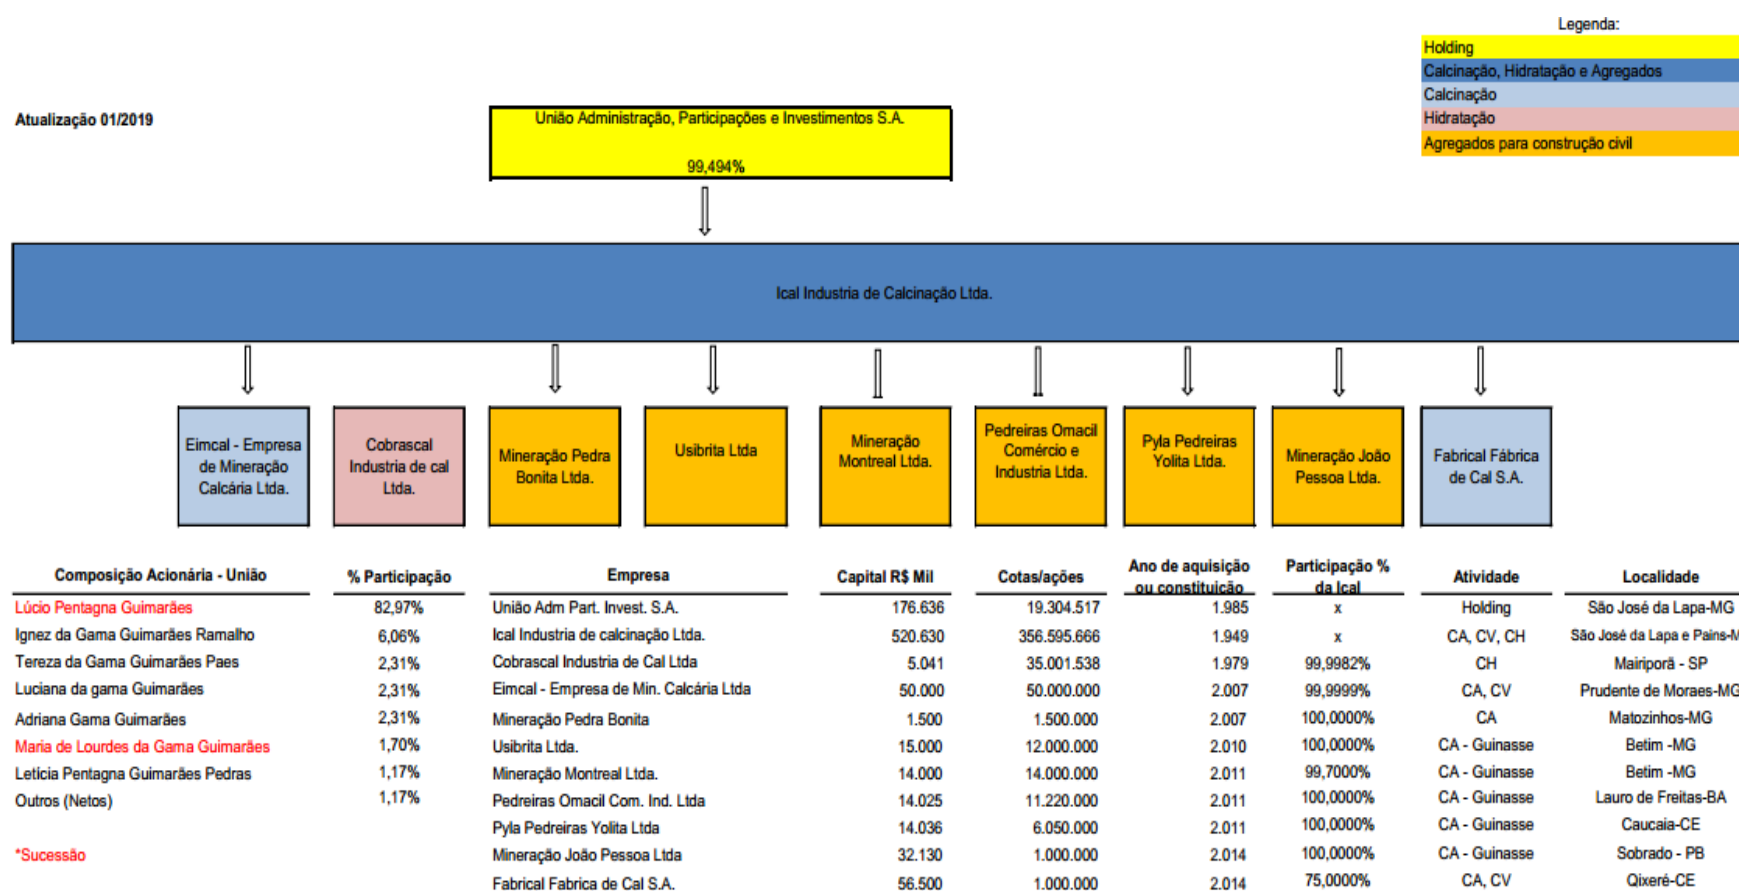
Legenda:
Holding
Calcinação, Hidratação e Agregados
Calcinação
Hidratação
Agregados para construção civil

Atualização 01/2019

União Administração, Participações e Investimentos S.A.
99,494%

Ical Industria de Calcinação Ltda.

Eimcal - Empresa de Mineração Calcária Ltda.

Cobrascal Industria de cal Ltda.

Mineração Pedra Bonita Ltda.

Usibrita Ltda

Mineração Montreal Ltda.

Pedreiras Omacil Comércio e Industria Ltda.

Pyla Pedreiras Yolita Ltda.

Mineração João Pessoa Ltda.

Fabrical Fábrica de Cal S.A.

| Composição Acionária - União | % Participação |
|---|---|
| Lúcio Pentagna Guimarães | 82,97% |
| Ignez da Gama Guimarães Ramalho | 6,06% |
| Tereza da Gama Guimarães Paes | 2,31% |
| Luciana da gama Guimarães | 2,31% |
| Adriana Gama Guimarães | 2,31% |
| Maria de Lourdes da Gama Guimarães | 1,70% |
| Letícia Pentagna Guimarães Pedras | 1,17% |
| Outros (Netos) | 1,17% |

*Sucessão

| Empresa | Capital R$ Mil | Cotas/ações | Ano de aquisição ou constituição | Participação % da Ical | Atividade | Localidade |
|---|---|---|---|---|---|---|
| União Adm Part. Invest. S.A. | 176.636 | 19.304.517 | 1.985 | x | Holding | São José da Lapa-MG |
| Ical Industria de calcinação Ltda. | 520.630 | 356.595.666 | 1.949 | x | CA, CV, CH | São José da Lapa e Pains-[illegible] |
| Cobrascal Industria de Cal Ltda | 5.041 | 35.001.538 | 1.979 | 99,9982% | CH | Mairiporã - SP |
| Eimcal - Empresa de Min. Calcária Ltda | 50.000 | 50.000.000 | 2.007 | 99,9999% | CA, CV | Prudente de Moraes-MG |
| Mineração Pedra Bonita | 1.500 | 1.500.000 | 2.007 | 100,0000% | CA | Matozinhos-MG |
| Usibrita Ltda. | 15.000 | 12.000.000 | 2.010 | 100,0000% | CA - Guinasse | Betim -MG |
| Mineração Montreal Ltda. | 14.000 | 14.000.000 | 2.011 | 99,7000% | CA - Guinasse | Betim -MG |
| Pedreiras Omacil Com. Ind. Ltda | 14.025 | 11.220.000 | 2.011 | 100,0000% | CA - Guinasse | Lauro de Freitas-BA |
| Pyla Pedreiras Yolita Ltda | 14.036 | 6.050.000 | 2.011 | 100,0000% | CA - Guinasse | Caucaia-CE |
| Mineração João Pessoa Ltda | 32.130 | 1.000.000 | 2.014 | 100,0000% | CA - Guinasse | Sobrado - PB |
| Fabrical Fabrica de Cal S.A. | 56.500 | 1.000.000 | 2.014 | 75,0000% | CA, CV | Qixeré-CE |